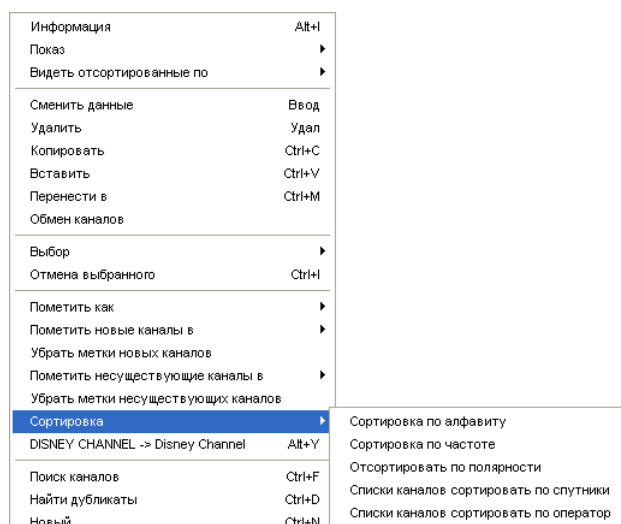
Информация Alt+I
Показ
Видеть отсортированные по

Сменить данные Ввод
Удалить Удал
Копировать Ctrl+C
Вставить Ctrl+V
Перенести в Ctrl+M
Обмен каналов

Выбор
Отмена выбранного Ctrl+I

Пометить как
Пометить новые каналы в
Убрать метки новых каналов
Пометить несуществующие каналы в
Убрать метки несуществующих каналов
Сортировка
DISNEY CHANNEL -> Disney Channel Alt+Y

Поиск каналов Ctrl+F
Найти дубликаты Ctrl+D
Новый Ctrl+N

Сортировка по алфавиту
Сортировка по частоте
Отсортировать по полярности
Списки каналов сортировать по спутники
Списки каналов сортировать по оператор